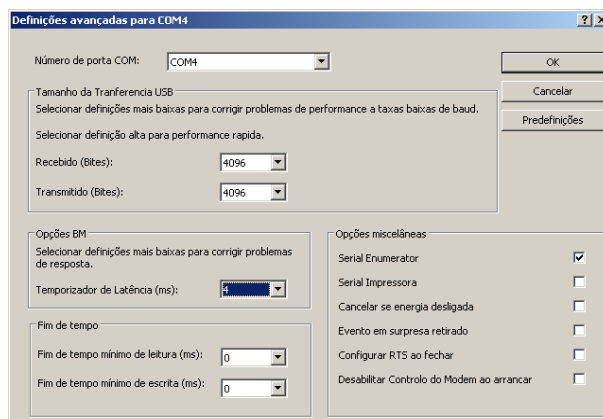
Definições avançadas para COM4

? X

Número de porta COM: COM4

OK

Cancelar

Predefinições

Tamanho da Tranferencia USB

Selecionar definições mais baixas para corrigir problemas de performance a taxas baixas de baud.

Selecionar definição alta para performance rapida.

Recebido (Bites): 4096

Transmitido (Bites): 4096

Opções BM

Selecionar definições mais baixas para corrigir problemas de resposta.

Temporizador de Latência (ms): 4

Fim de tempo

Fim de tempo mínimo de leitura (ms): 0

Fim de tempo mínimo de escrita (ms): 0

Opções miscelâneas

Serial Enumerator

Serial Impressora

Cancelar se energia desligada

Evento em surpresa retirado

Configurar RTS ao fechar

Desabilitar Controlo do Modem ao arrancar